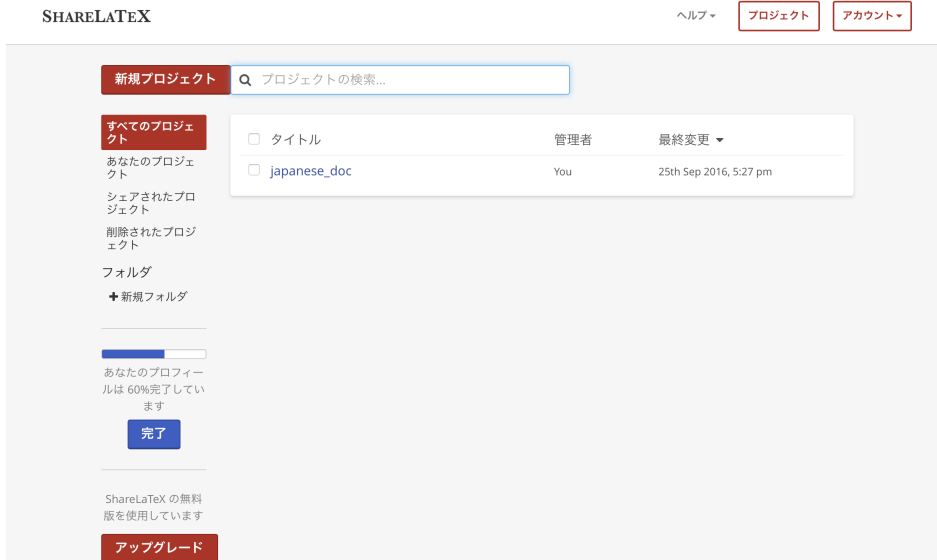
ShareLaTeX

ヘルプ

プロジェクト

アカウント

新規プロジェクト

プロジェクトの検索...

すべてのプロジェクト

あなたのプロジェクト

シェアされたプロジェクト

削除されたプロジェクト

フォルダ

新規フォルダ

あなたのプロフィールは 60%完了しています

完了

ShareLaTeX の無料版を使用しています

アップグレード

| タイトル | 管理者 | 最終変更 |
|---|---|---|
| japanese_doc | You | 25th Sep 2016, 5:27 pm |